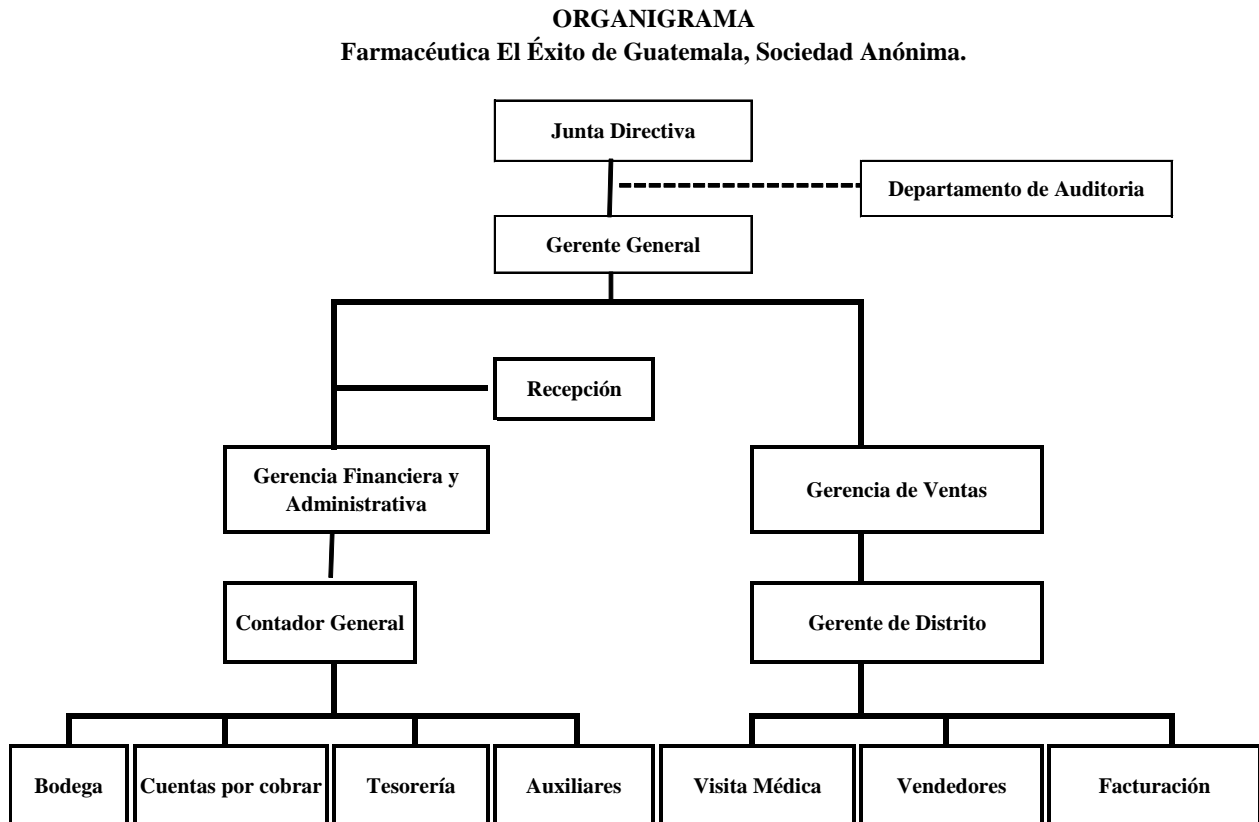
ORGANIGRAMA
Farmacéutica El Éxito de Guatemala, Sociedad Anónima.

Junta Directiva

Departamento de Auditoria

Gerente General

Recepción

Gerencia Financiera y Administrativa

Gerencia de Ventas

Contador General

Gerente de Distrito

Bodega

Cuentas por cobrar

Tesorería

Auxiliares

Visita Médica

Vendedores

Facturación